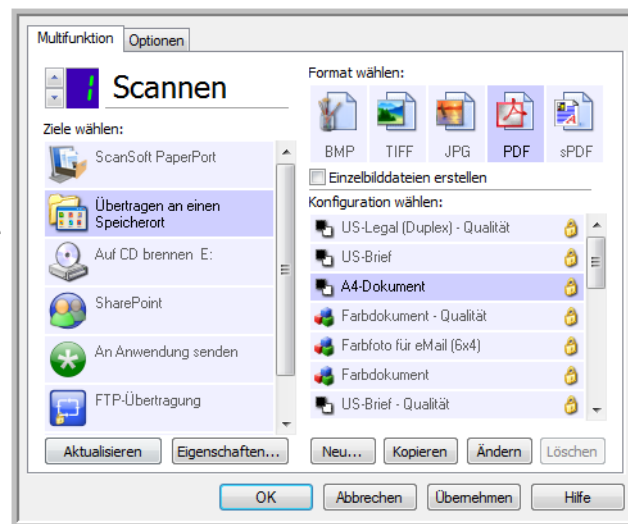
Multifunktion | Optionen

1 Scannen

Ziele wählen:

ScanSoft PaperPort

Übertragen an einen Speicherort

Auf CD brennen E:

SharePoint

An Anwendung senden

FTP-Übertragung

Aktualisieren | Eigenschaften...

Format wählen:

BMP | TIFF | JPG | PDF | sPDF

Einzelbilddateien erstellen

Konfiguration wählen:

US-Legal (Duplex) - Qualität

US-Brief

A4-Dokument

Farbdokument - Qualität

Farbfoto für eMail (6x4)

Farbdokument

US-Brief - Qualität

Neu... | Kopieren | Ändern | Löschen

OK | Abbrechen | Übernehmen | Hilfe